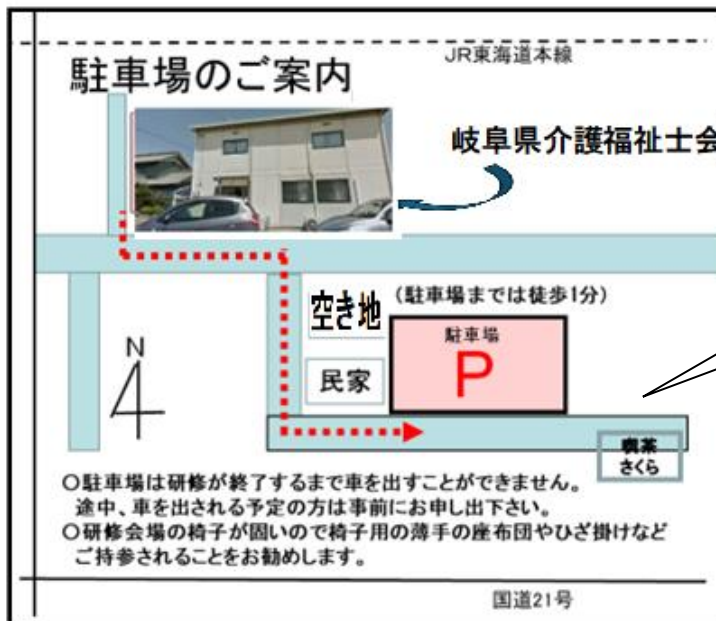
JR東海道本線

駐車場のご案内

岐阜県介護福祉士会

空き地 (駐車場までは徒歩1分)

駐車場
P

民家

N

喫茶
さくら

○駐車場は研修が終了するまで車を出すことができません。
途中、車を出される予定の方は事前にお申し出下さい。
○研修会場の椅子が固いので椅子用の薄手の座布団やひざ掛けなどご持参されることをお勧めします。

国道21号